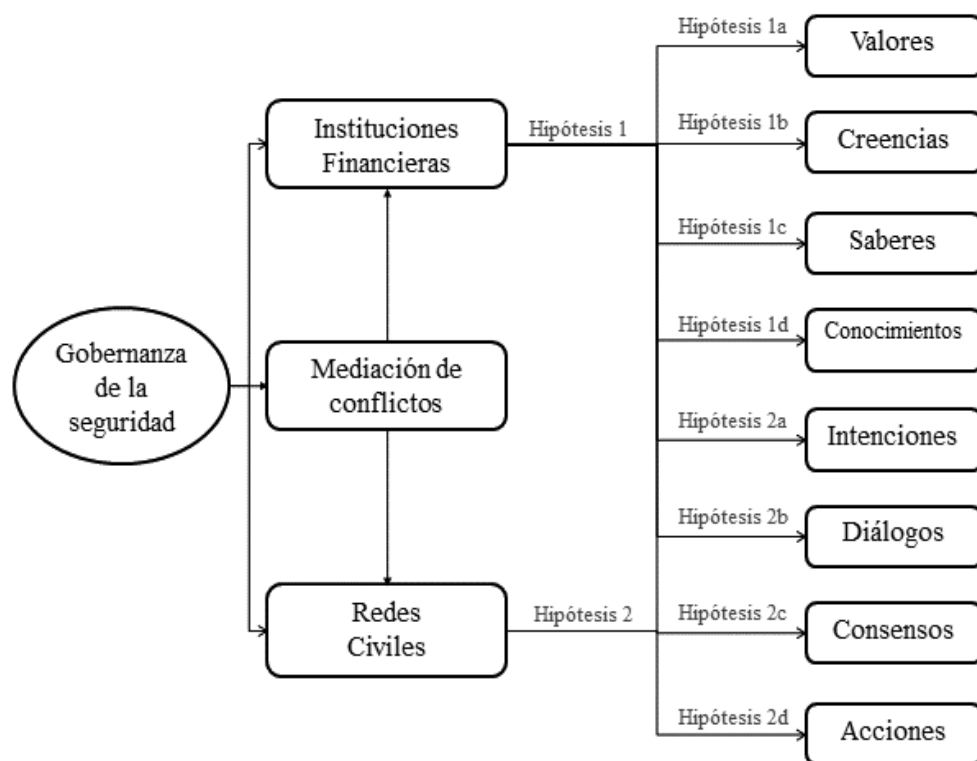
Gobernanza de la seguridad

Instituciones Financieras

Mediación de conflictos

Redes Civiles

Hipótesis 1

Hipótesis 2

Hipótesis 1a
Valores

Hipótesis 1b
Creencias

Hipótesis 1c
Saberes

Hipótesis 1d
Conocimientos

Hipótesis 2a
Intenciones

Hipótesis 2b
Diálogos

Hipótesis 2c
Consensos

Hipótesis 2d
Acciones